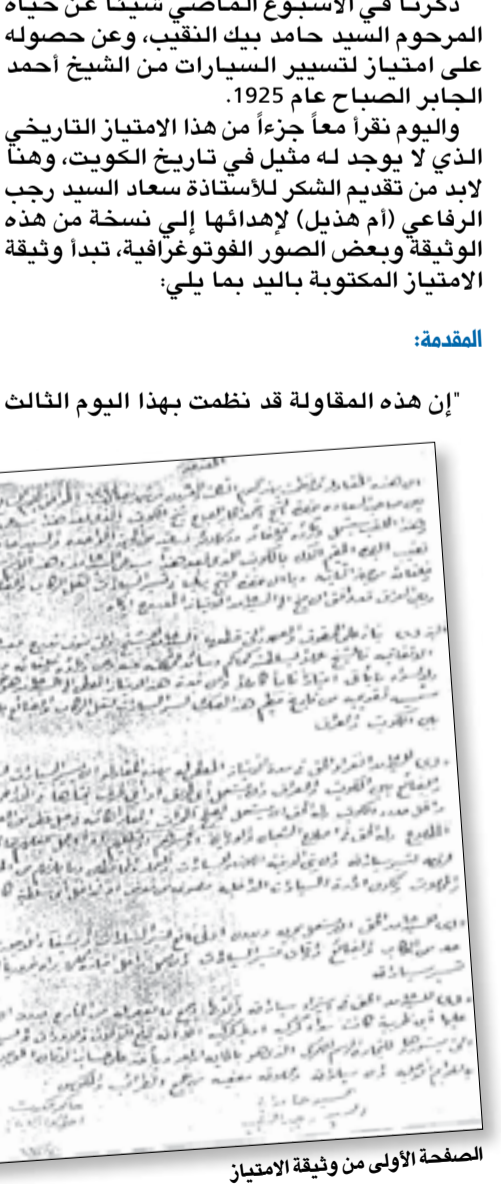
ذكرنا في الأسبوع الماضي شيئاً عن حياة المرحوم السيد حامد بيك النقيب، وعن حصوله على امتياز لتسيير السيارات من الشيخ أحمد الجابر الصباح عام 1925.

واليوم نقرأ معاً جزءاً من هذا الامتياز التاريخي الذي لا يوجد له مثيل في تاريخ الكويت، وهنا لابد من تقديم الشكر للأستاذة سعاد السيد رجب الرفاعي (أم هذيل) لإهدائها إلي نسخة من هذه الوثيقة وبعض الصور الفوتوغرافية، تبدأ وثيقة الامتياز المكتوبة باليد بما يلي:

المقدمة:

"إن هذه المقاولة قد نظمت بهذا اليوم الثالث

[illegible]

الصفحة الأولى من وثيقة الامتياز